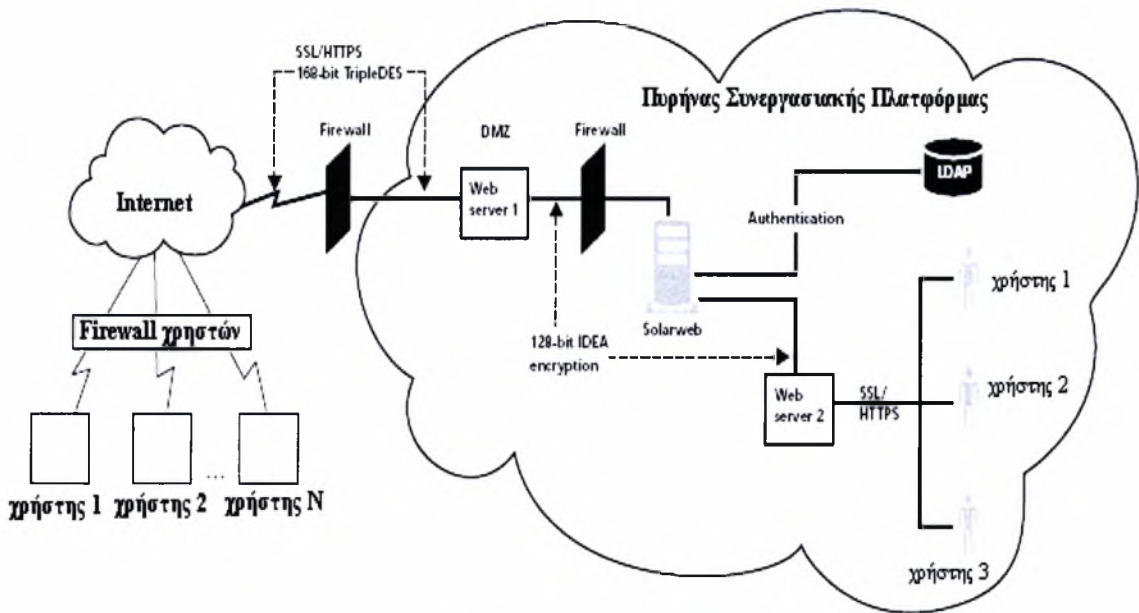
SSL/HTTPS
168-bit TripleDES

Πυρήνας Συνεργασιακής Πλατφόρμας

Firewall

DMZ

Firewall

Internet

Web server 1

LDAP

Authentication

Solarweb

χρήστης 1

Firewall χρηστών

128-bit IDEA encryption

Web server 2

SSL/ HTTPS

χρήστης 2

...

χρήστης 1 χρήστης 2 χρήστης N

χρήστης 3